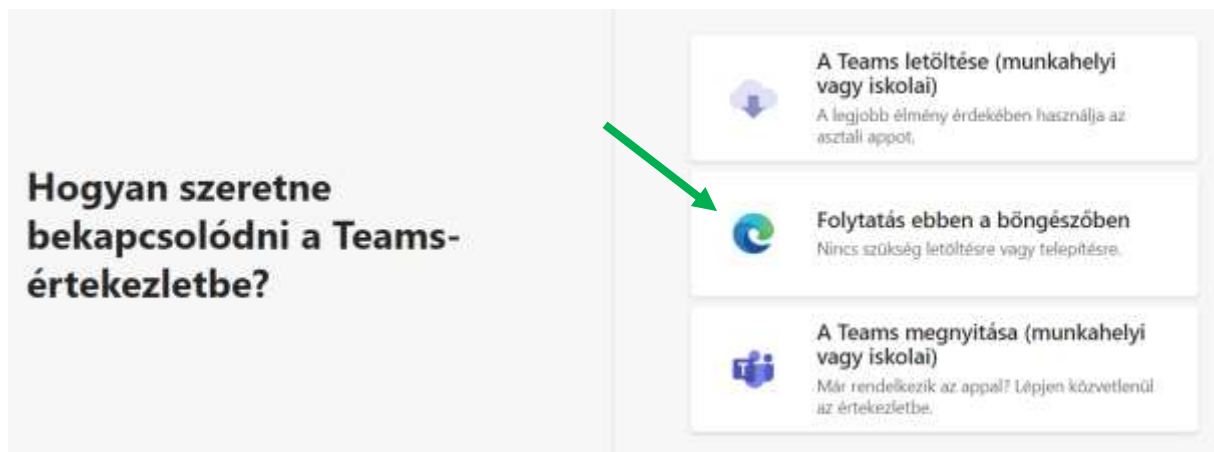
Hogyan szeretne bekapcsolódni a Teams-értekezletbe?

A Teams letöltése (munkahelyi vagy iskolai)
A legjobb élmény érdekében használja az asztali appot.

Folytatás ebben a böngészőben
Nincs szükség letöltésre vagy telepítésre.

A Teams megnyitása (munkahelyi vagy iskolai)
Már rendelkezik az appal? Lépjen közvetlenül az értekezletbe.